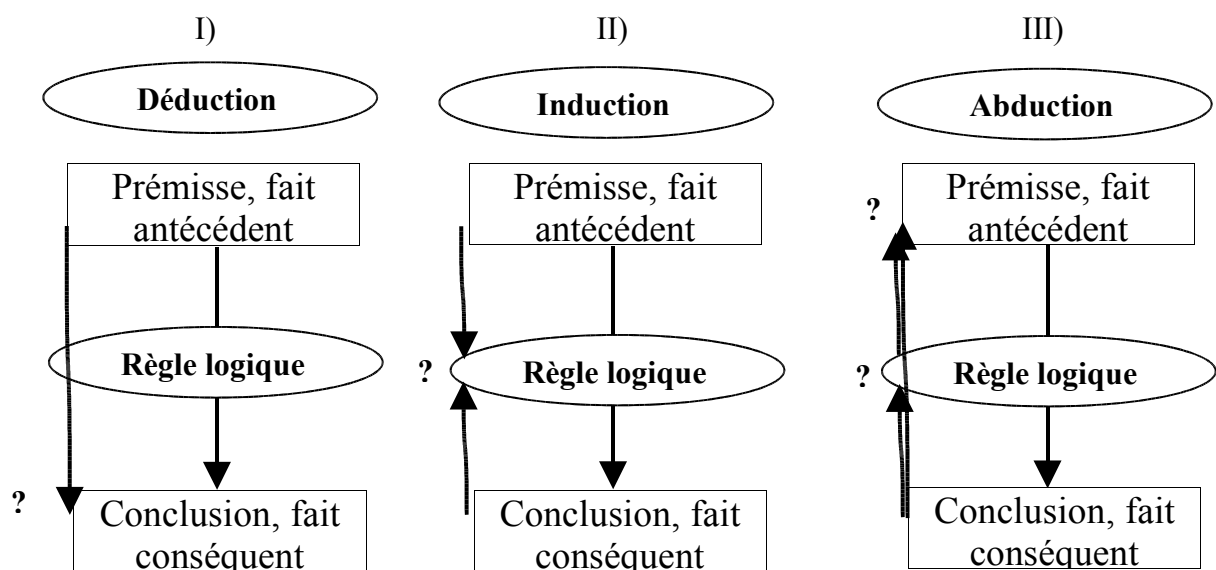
I)

Déduction

Prémisse, fait antécédent

Règle logique

?

Conclusion, fait conséquent

II)

Induction

Prémisse, fait antécédent

?

Règle logique

Conclusion, fait conséquent

III)

Abduction

?

Prémisse, fait antécédent

?

Règle logique

Conclusion, fait conséquent